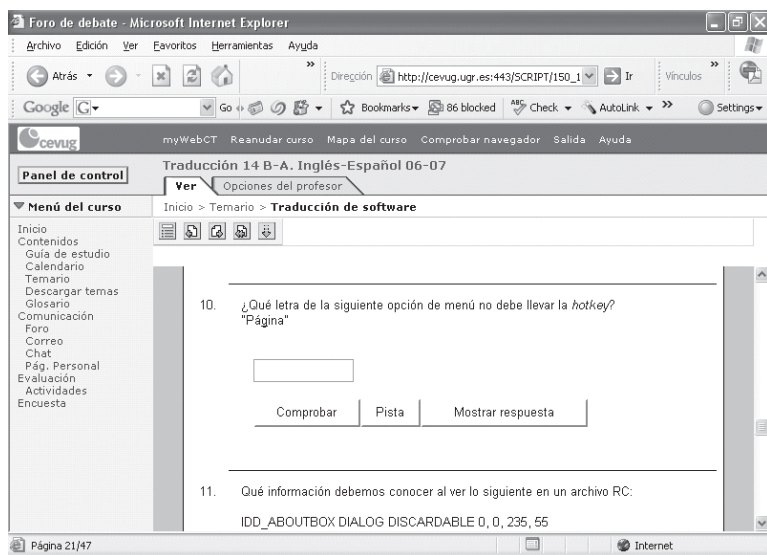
Foro de debate - Microsoft Internet Explorer

Archivo Edición Ver Favoritos Herramientas Ayuda

Atrás Dirección http://cevug.ugr.es:443/SCRIPT/150_1 Ir Vínculos

Google G- Go Bookmarks 86 blocked Check AutoLink Settings

cevug myWebCT Reanudar curso Mapa del curso Comprobar navegador Salida Ayuda

Panel de control

Traducción 14 B-A. Inglés-Español 06-07

Ver Opciones del profesor

Menú del curso

Inicio > Temario > Traducción de software

Inicio
Contenidos
Guía de estudio
Calendario
Temario
Descargar temas
Glosario
Comunicación
Foro
Correo
Chat
Pág. Personal
Evaluación
Actividades
Encuesta

10. ¿Qué letra de la siguiente opción de menú no debe llevar la *hotkey*?
"Página"

Comprobar Pista Mostrar respuesta

11. Qué información debemos conocer al ver lo siguiente en un archivo RC:

IDD_ABOUTBOX DIALOG DISCARDABLE 0, 0, 235, 55

Página 21/47 Internet